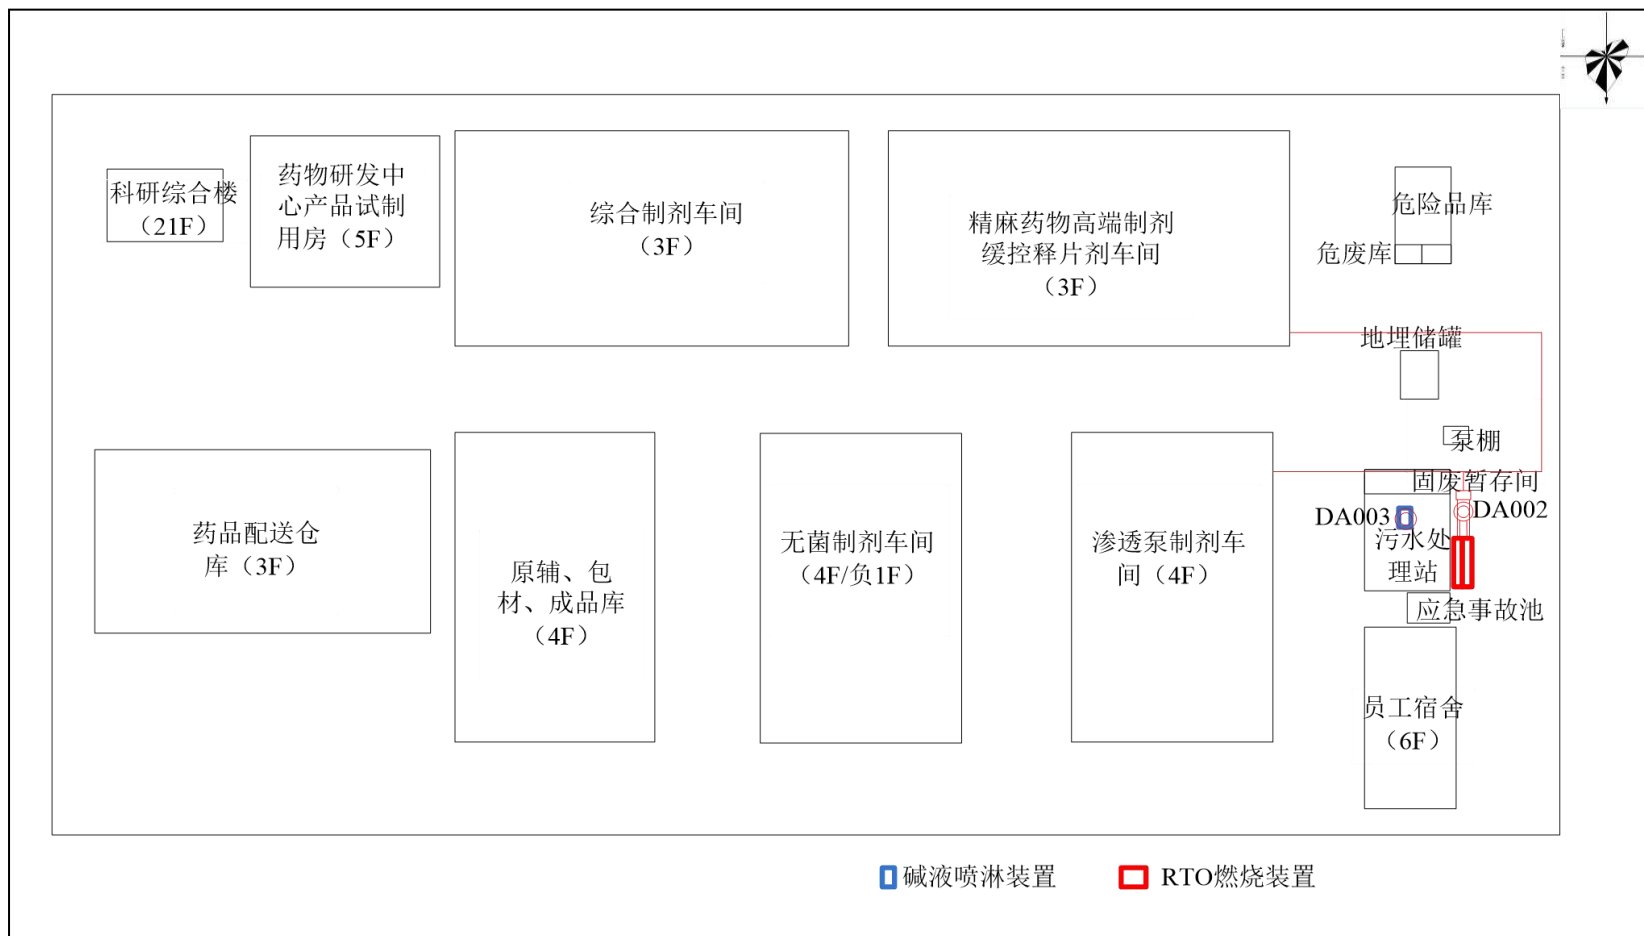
科研综合楼（21F）

药物研发中心产品试制用房（5F）

综合制剂车间（3F）

精麻药物高端制剂缓控释片剂车间（3F）

危险品库

危废库

地埋储罐

泵棚

固废暂存间

DA003

DA002

污水处理站

应急事故池

药品配送仓库（3F）

原辅、包材、成品库（4F）

无菌制剂车间（4F/负1F）

渗透泵制剂车间（4F）

员工宿舍（6F）

碱液喷淋装置　RTO燃烧装置